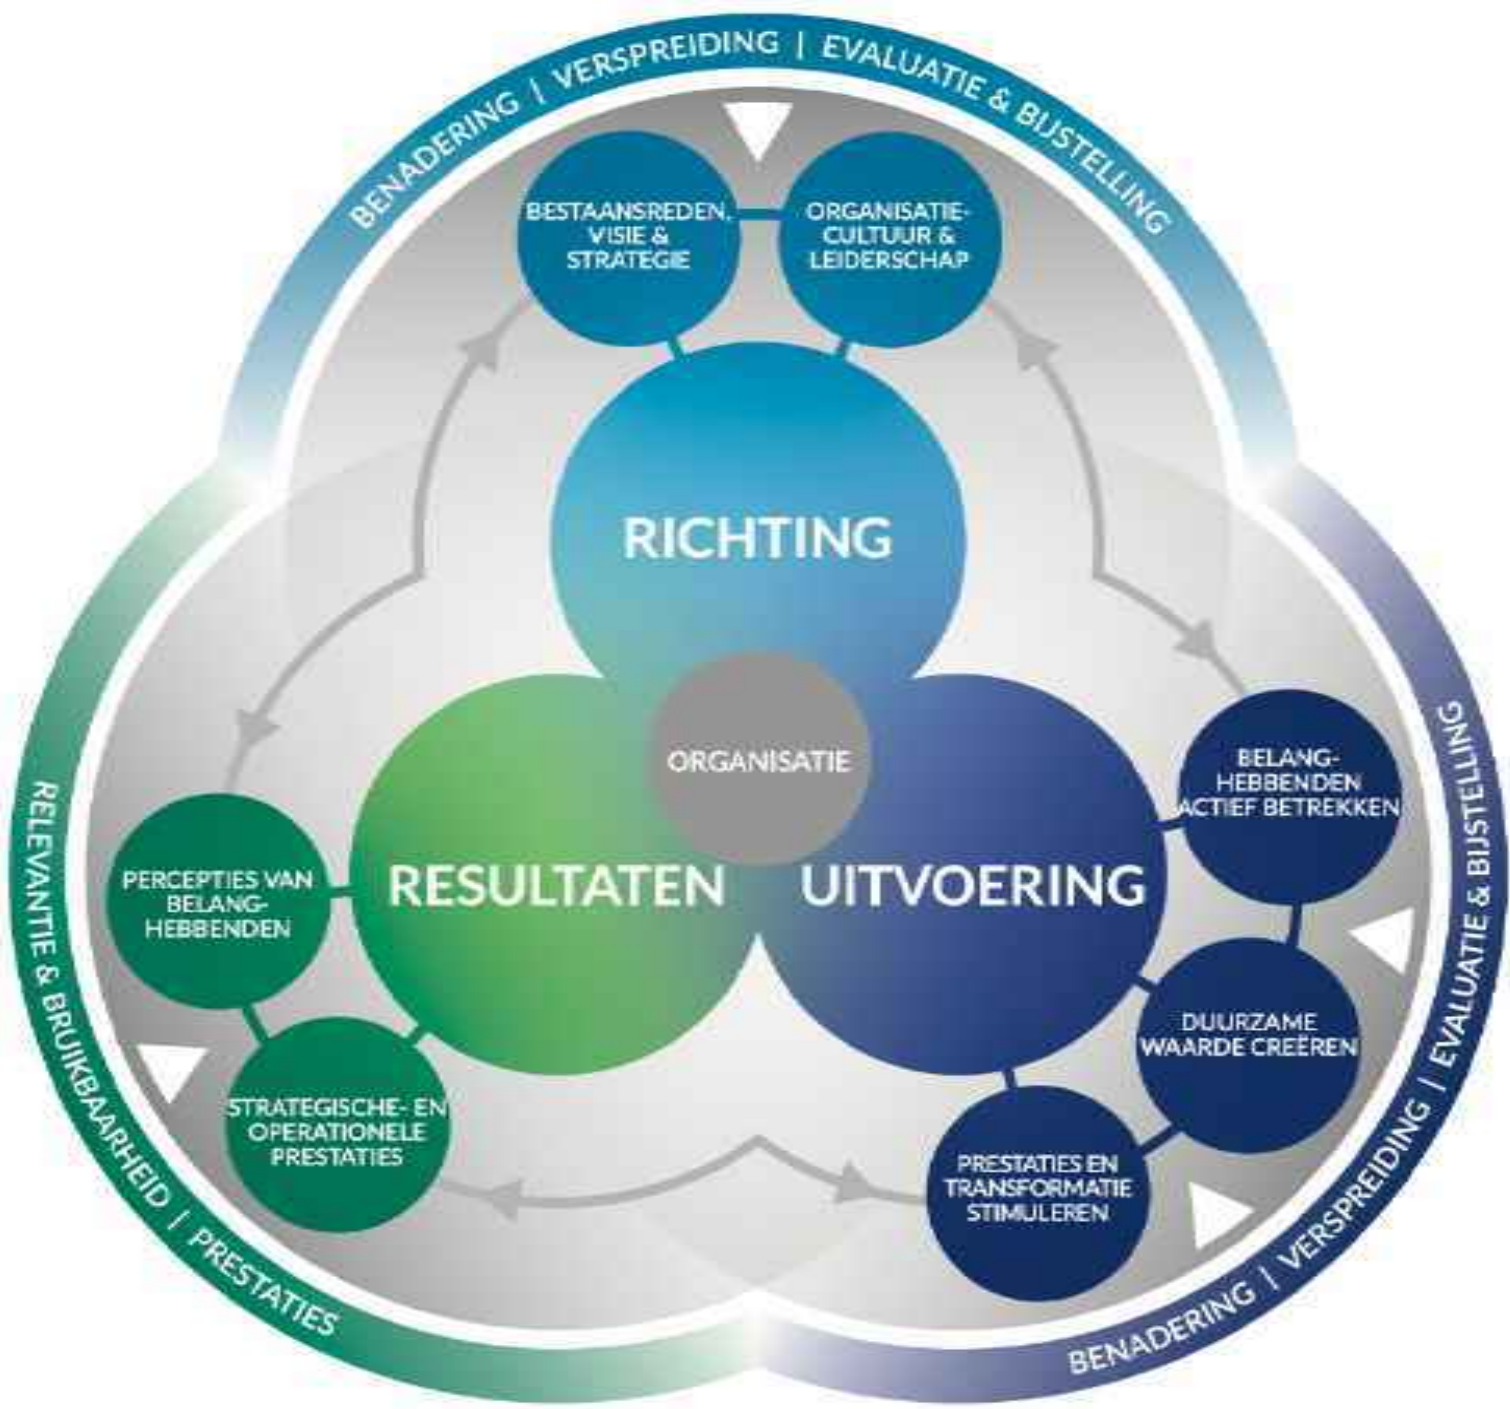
BENADERING | VERSPREIDING | EVALUATIE & BIJSTELLING

BESTAANSREDEN, VISIE & STRATEGIE

ORGANISATIECULTUUR & LEIDERSCHAP

RICHTING

ORGANISATIE

RESULTATEN

UITVOERING

BELANGHEBBENDEN ACTIEF BETREKKEN

DUURZAME WAARDE CREËREN

PRESTATIES EN TRANSFORMATIE STIMULEREN

PERCEPTIES VAN BELANGHEBBENDEN

STRATEGISCHE- EN OPERATIONELE PRESTATIES

RELEVANTIE & BRUIKBAARHEID | PRESTATIES

BENADERING | VERSPREIDING | EVALUATIE & BIJSTELLING